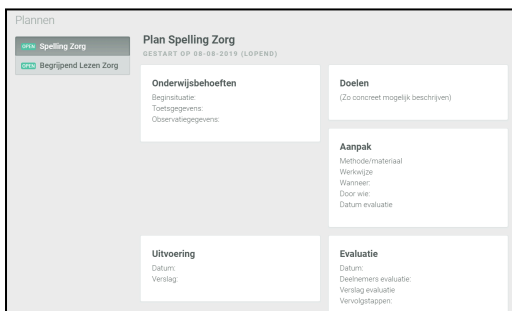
Plannen

OPEN Spelling Zorg

OPEN Begrijpend Lezen Zorg

Plan Spelling Zorg

GESTART OP 08-08-2019 (LOPEND)

Onderwijsbehoeften

Beginsituatie:
Toetsgegevens:
Observatiegegevens:

Doelen

(Zo concreet mogelijk beschrijven)

Aanpak

Methode/materiaal
Werkwijze
Wanneer:
Door wie:
Datum evaluatie

Uitvoering

Datum:
Verslag:

Evaluatie

Datum:
Deelnemers evaluatie:
Verslag evaluatie
Vervolgstappen: